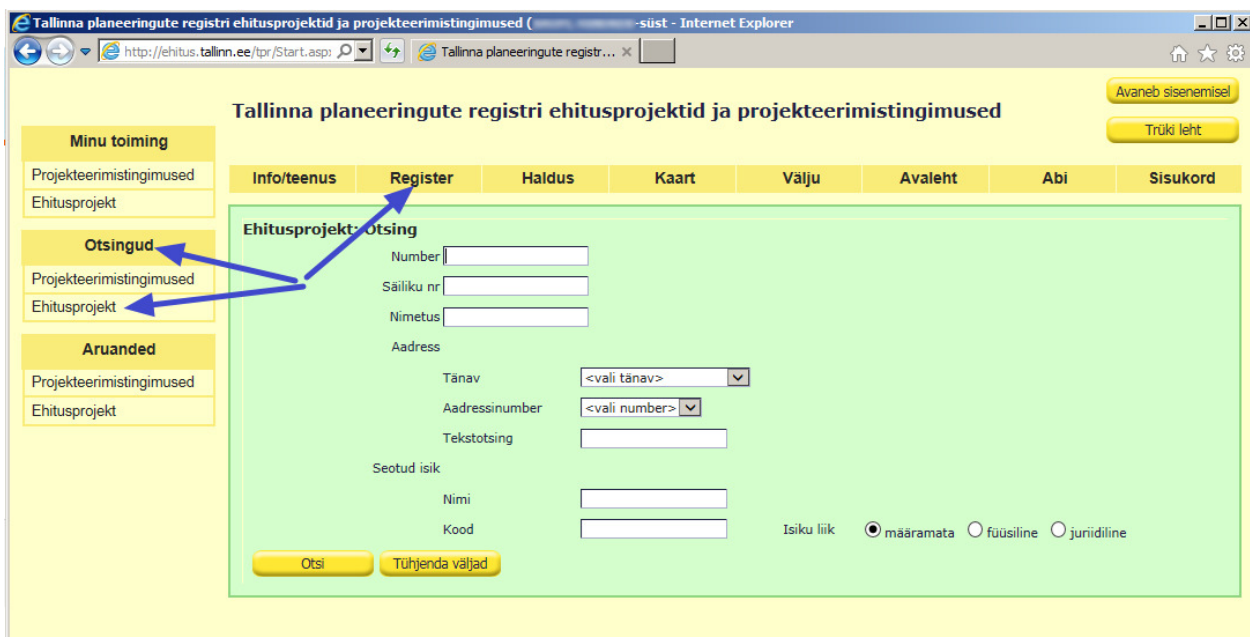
Tallinna planeeringute registri ehitusprojektid ja projekteerimistingimused ([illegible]-süst - Internet Explorer

http://ehitus.tallinn.ee/tpr/Start.asp:

Tallinna planeeringute registr...

Avaneb sisenemisel

Trüki leht

Tallinna planeeringute registri ehitusprojektid ja projekteerimistingimused

Minu toiming

Projekteerimistingimused

Ehitusprojekt

Otsingud

Projekteerimistingimused

Ehitusprojekt

Aruanded

Projekteerimistingimused

Ehitusprojekt

| Info/teenus | Register | Haldus | Kaart | Välju | Avaleht | Abi | Sisukord |
|---|---|---|---|---|---|---|---|

Ehitusprojekt: Otsing

Number

Säiliku nr

Nimetus

Aadress

Tänav <vali tänav>

Aadressinumber <vali number>

Tekstotsing

Seotud isik

Nimi

Kood

Isiku liik määramata füüsiline juriidiline

Otsi

Tühjenda väljad